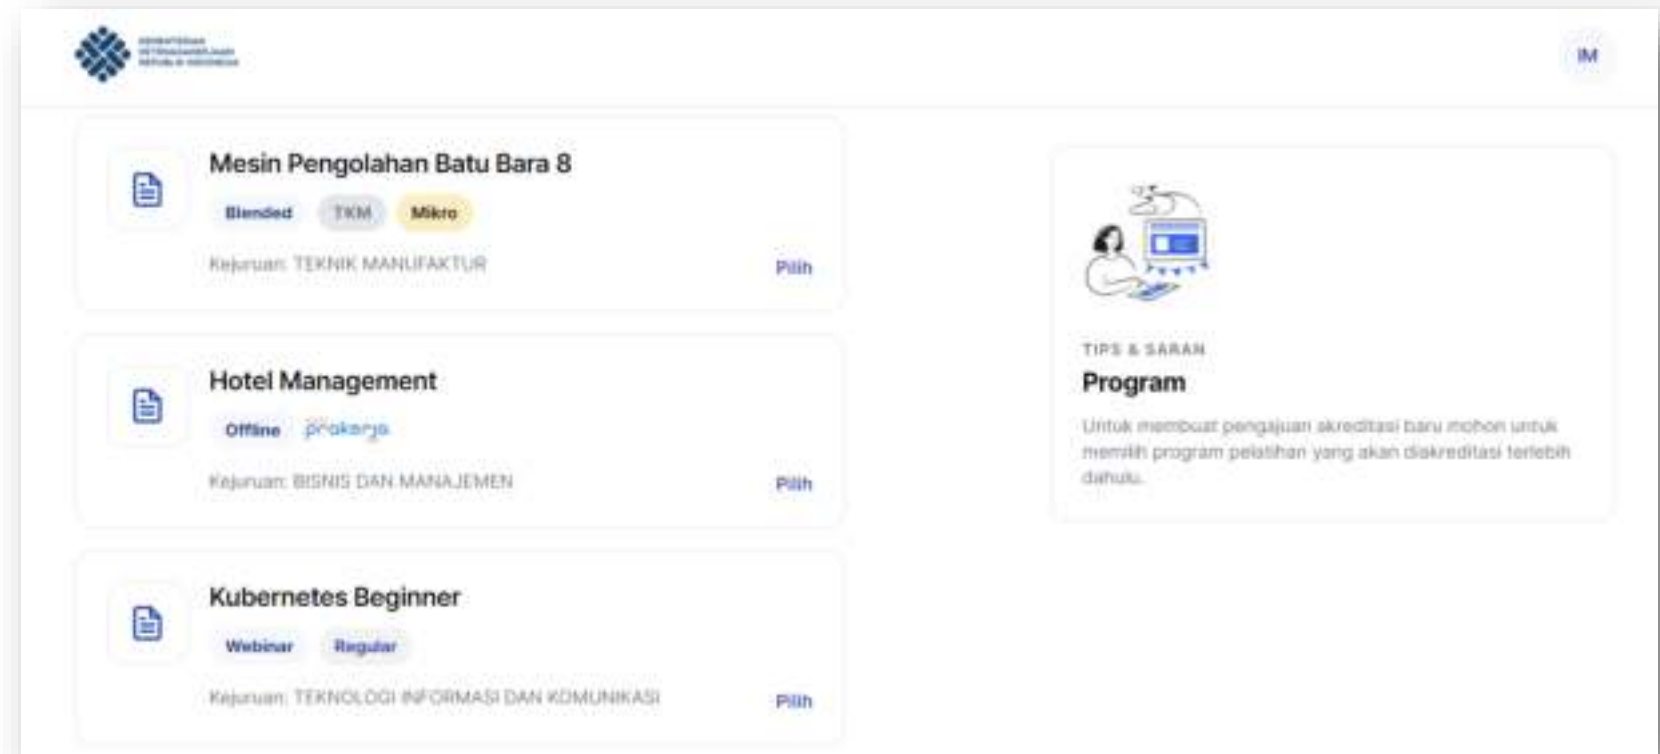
KEMENTERIAN KETENAGAKERJAAN REPUBLIK INDONESIA

IM

Mesin Pengolahan Batu Bara 8

Blended TKM Mikro

Kejuruan: TEKNIK MANUFAKTUR

Pilih

Hotel Management

Offline prakerja

Kejuruan: BISNIS DAN MANAJEMEN

Pilih

Kubernetes Beginner

Webinar Regular

Kejuruan: TEKNOLOGI INFORMASI DAN KOMUNIKASI

Pilih

TIPS & SARAN

Program

Untuk membuat pengajuan akreditasi baru mohon untuk memilih program pelatihan yang akan diakreditasi terlebih dahulu.